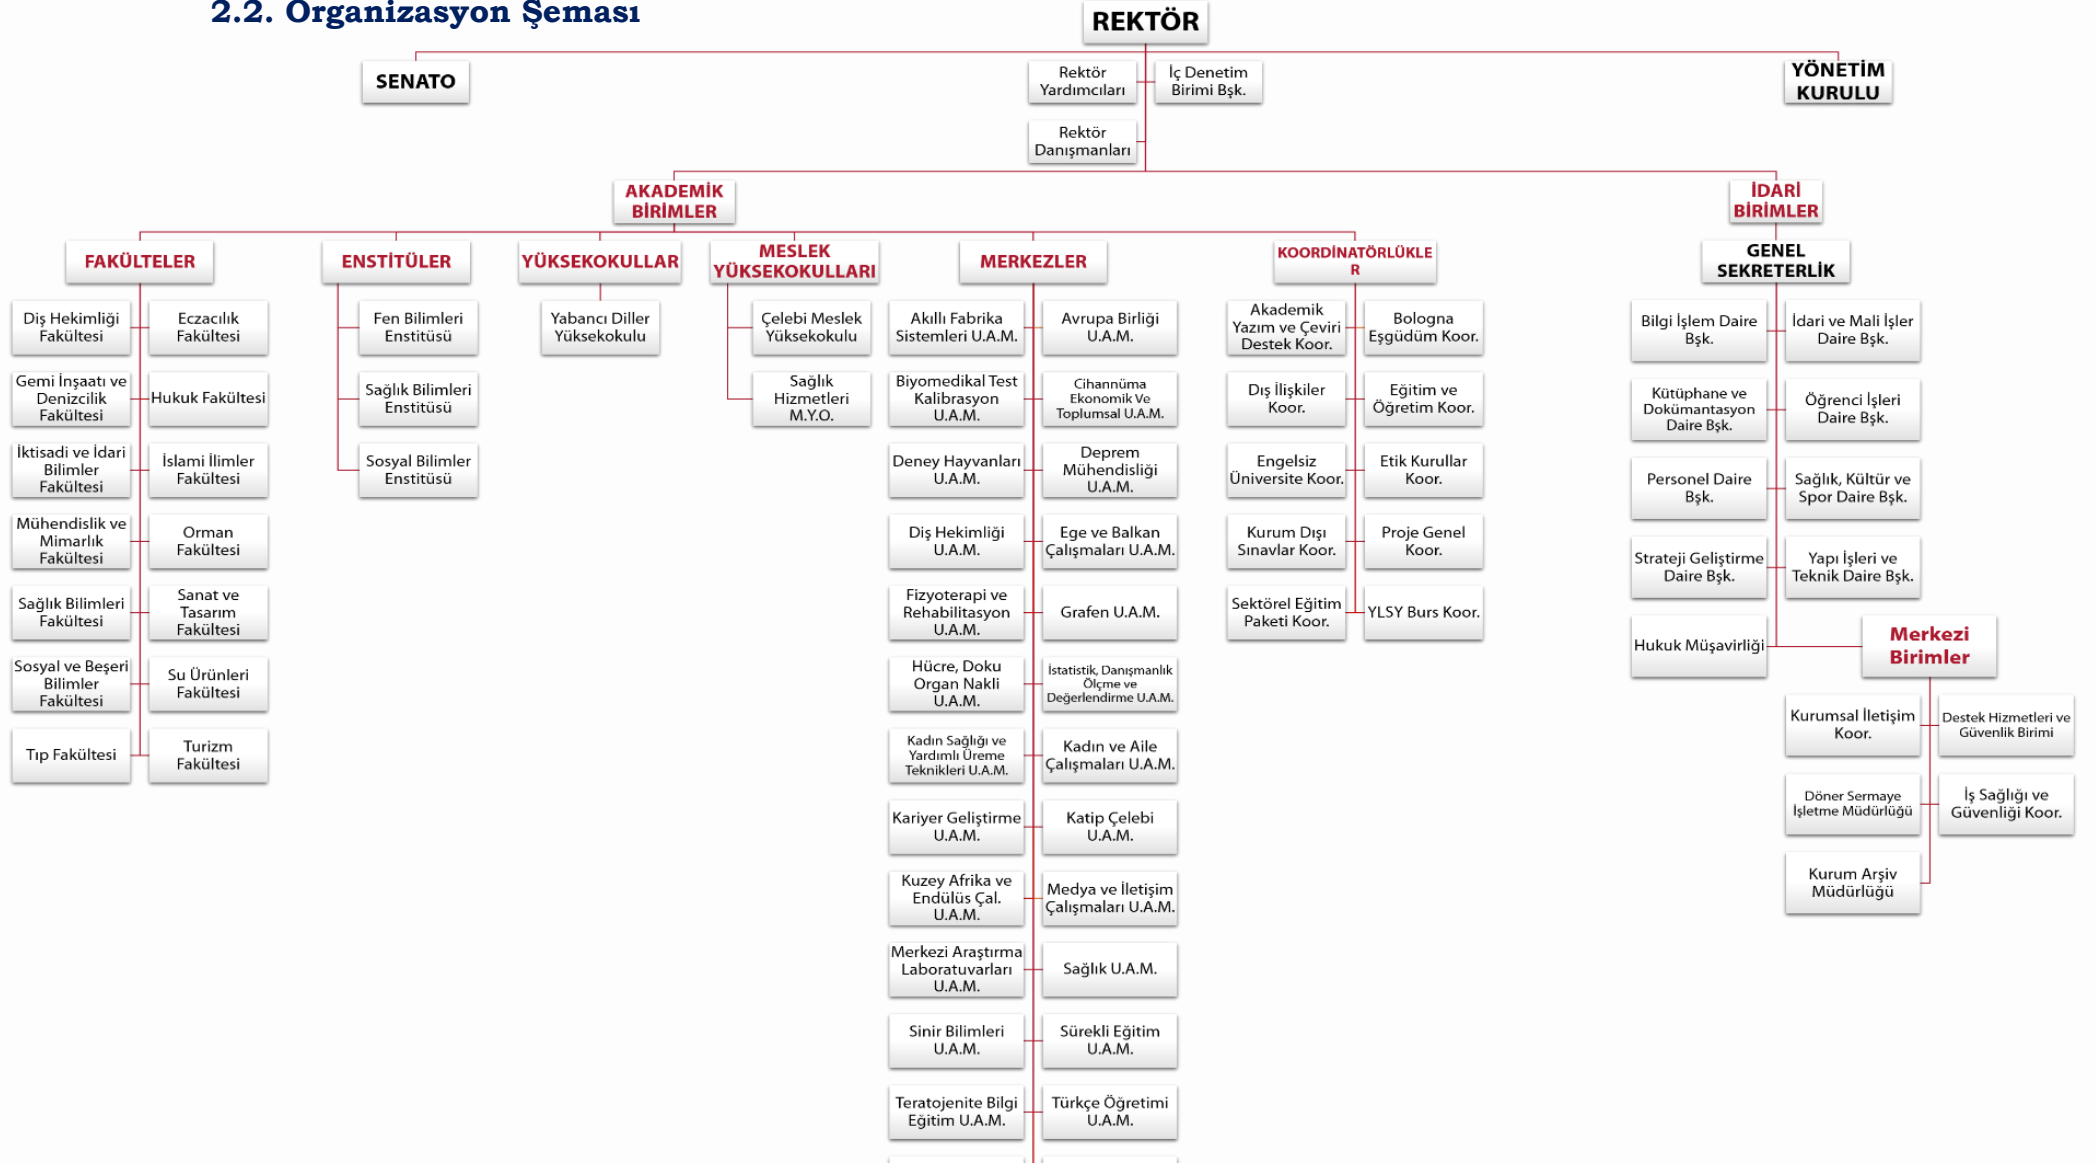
2.2. Organizasyon Şeması

REKTÖR

SENATO

Rektör Yardımcıları

İç Denetim Birimi Bşk.

YÖNETİM KURULU

Rektör Danışmanları

AKADEMİK BİRİMLER

İDARİ BİRİMLER

FAKÜLTELER

Diş Hekimliği Fakültesi
Eczacılık Fakültesi
Gemi İnşaatı ve Denizcilik Fakültesi
Hukuk Fakültesi
İktisadi ve İdari Bilimler Fakültesi
İslami İlimler Fakültesi
Mühendislik ve Mimarlık Fakültesi
Orman Fakültesi
Sağlık Bilimleri Fakültesi
Sanat ve Tasarım Fakültesi
Sosyal ve Beşeri Bilimler Fakültesi
Su Ürünleri Fakültesi
Tıp Fakültesi
Turizm Fakültesi

ENSTİTÜLER

Fen Bilimleri Enstitüsü
Sağlık Bilimleri Enstitüsü
Sosyal Bilimler Enstitüsü

YÜKSEKOKULLAR

Yabancı Diller Yüksekokulu

MESLEK YÜKSEKOKULLARI

Çelebi Meslek Yüksekokulu
Sağlık Hizmetleri M.Y.O.

MERKEZLER

Akıllı Fabrika Sistemleri U.A.M.
Avrupa Birliği U.A.M.
Biyomedikal Test Kalibrasyon U.A.M.
Cihannüma Ekonomik Ve Toplumsal U.A.M.
Deney Hayvanları U.A.M.
Deprem Mühendisliği U.A.M.
Diş Hekimliği U.A.M.
Ege ve Balkan Çalışmaları U.A.M.
Fizyoterapi ve Rehabilitasyon U.A.M.
Grafen U.A.M.
Hücre, Doku Organ Nakli U.A.M.
İstatistik, Danışmanlık Ölçme ve Değerlendirme U.A.M.
Kadın Sağlığı ve Yardımlı Üreme Teknikleri U.A.M.
Kadın ve Aile Çalışmaları U.A.M.
Kariyer Geliştirme U.A.M.
Katip Çelebi U.A.M.
Kuzey Afrika ve Endülüs Çal. U.A.M.
Medya ve İletişim Çalışmaları U.A.M.
Merkezi Araştırma Laboratuvarları U.A.M.
Sağlık U.A.M.
Sinir Bilimleri U.A.M.
Sürekli Eğitim U.A.M.
Teratojenite Bilgi Eğitim U.A.M.
Türkçe Öğretimi U.A.M.

KOORDİNATÖRLÜKLER

Akademik Yazım ve Çeviri Destek Koor.
Bologna Eşgüdüm Koor.
Dış İlişkiler Koor.
Eğitim ve Öğretim Koor.
Engelsiz Üniversite Koor.
Etik Kurullar Koor.
Kurum Dışı Sınavlar Koor.
Proje Genel Koor.
Sektörel Eğitim Paketi Koor.
YLSY Burs Koor.

GENEL SEKRETERLİK

Bilgi İşlem Daire Bşk.
İdari ve Mali İşler Daire Bşk.
Kütüphane ve Dokümantasyon Daire Bşk.
Öğrenci İşleri Daire Bşk.
Personel Daire Bşk.
Sağlık, Kültür ve Spor Daire Bşk.
Strateji Geliştirme Daire Bşk.
Yapı İşleri ve Teknik Daire Bşk.
Hukuk Müşavirliği

Merkezi Birimler

Kurumsal İletişim Koor.
Destek Hizmetleri ve Güvenlik Birimi
Döner Sermaye İşletme Müdürlüğü
İş Sağlığı ve Güvenliği Koor.
Kurum Arşiv Müdürlüğü